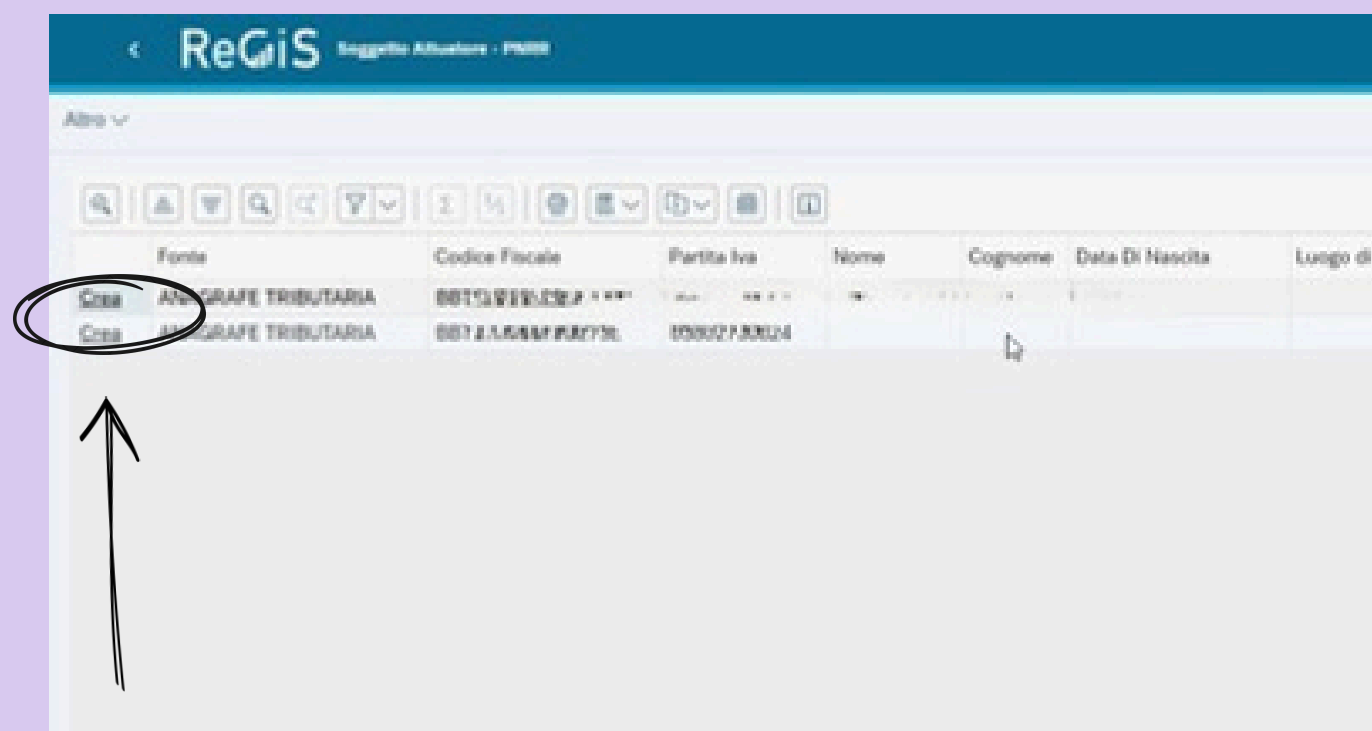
ReGiS Soggetto Attuatore - PNRR

Altro

| | Fonte | Codice Fiscale | Partita Iva | Nome | Cognome | Data Di Nascita | Luogo di |
|---|---|---|---|---|---|---|---|
| Crea | ANAGRAFE TRIBUTARIA | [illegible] | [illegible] | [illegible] | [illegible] | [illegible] | |
| Crea | ANAGRAFE TRIBUTARIA | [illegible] | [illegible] | | | | |